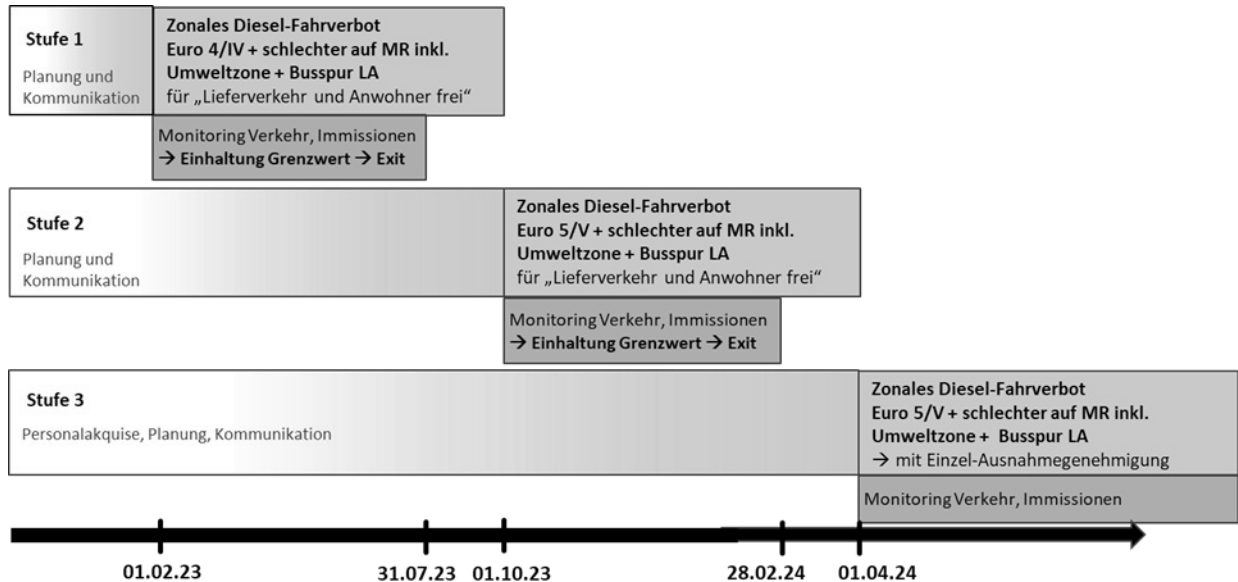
**Stufe 1**
Planung und Kommunikation

**Zonales Diesel-Fahrverbot**
**Euro 4/IV + schlechter auf MR inkl.**
**Umweltzone + Busspur LA**
für „Lieferverkehr und Anwohner frei“

Monitoring Verkehr, Immissionen
→ **Einhaltung Grenzwert → Exit**

**Stufe 2**
Planung und Kommunikation

**Zonales Diesel-Fahrverbot**
**Euro 5/V + schlechter auf MR inkl.**
**Umweltzone + Busspur LA**
für „Lieferverkehr und Anwohner frei“

Monitoring Verkehr, Immissionen
→ **Einhaltung Grenzwert → Exit**

**Stufe 3**
Personalakquise, Planung, Kommunikation

**Zonales Diesel-Fahrverbot**
**Euro 5/V + schlechter auf MR inkl.**
**Umweltzone + Busspur LA**
→ mit Einzel-Ausnahmegenehmigung

Monitoring Verkehr, Immissionen

01.02.23
31.07.23
01.10.23
28.02.24
01.04.24